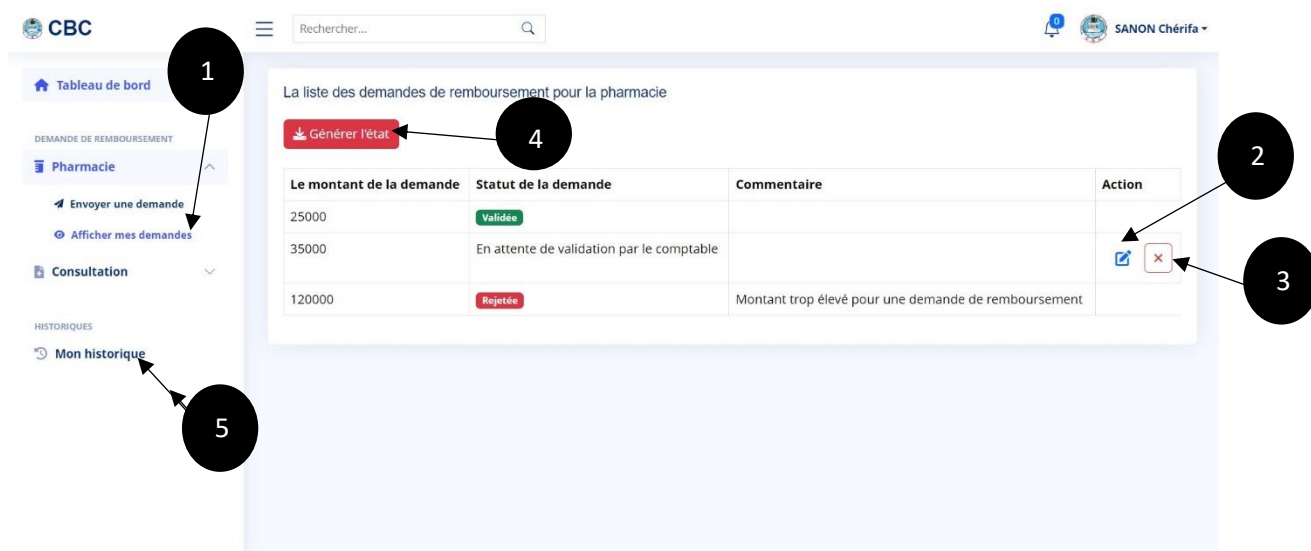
CBC

Rechercher...

0

SANON Chérifa

Tableau de bord

DEMANDE DE REMBOURSEMENT

Pharmacie

Envoyer une demande

Afficher mes demandes

Consultation

HISTORIQUES

Mon historique

1

2

3

4

5

La liste des demandes de remboursement pour la pharmacie

Générer l'état

| Le montant de la demande | Statut de la demande | Commentaire | Action |
|---|---|---|---|
| 25000 | Validée | | |
| 35000 | En attente de validation par le comptable | | × |
| 120000 | Rejetée | Montant trop élevé pour une demande de remboursement | |